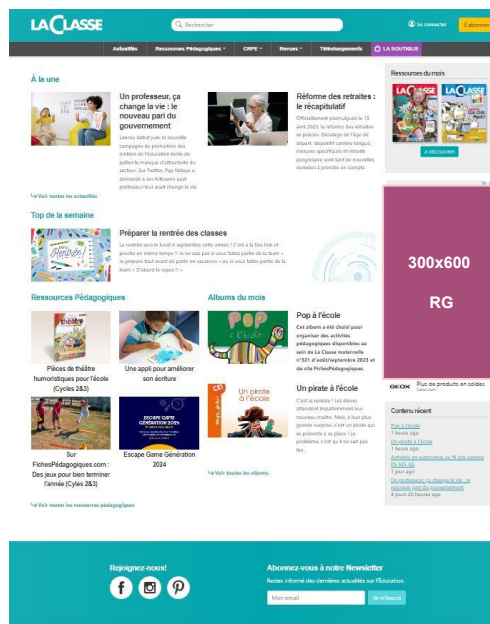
LACLASSE

Rechercher

Se connecter

S'abonner

Actualités Ressources Pédagogiques CRPE Revues Téléchargements LA BOUTIQUE

À la une

Un professeur, ça change la vie : le nouveau pari du gouvernement

Lancée début juin, la nouvelle campagne de promotion des métiers de l'Éducation tente de pallier le manque d'attractivité du secteur. Sur Twitter, Pap Ndiaye a demandé à ses followers quel professeur leur avait changé la vie.

Réforme des retraites : le récapitulatif

Officiellement promulguée le 15 avril 2023, la réforme des retraites se précise. Décalage de l'âge de départ, dispositif carrière longue, mesures spécifiques et retraite progressive sont tant de nouvelles données à prendre en compte.

Voir toutes les actualités

Top de la semaine

Préparer la rentrée des classes

La rentrée sera le lundi 4 septembre cette année ! C'est à la fois loin et proche en même temps !« Je ne sais pas si vous faites partie de la team « je prépare tout avant de partir en vacances » ou si vous faites partie de la team « D'abord le repos ! »

Ressources Pédagogiques

Pièces de théâtre humoristiques pour l'école (Cycles 2&3)

Une appli pour améliorer son écriture

Sur FichesPédagogiques.com : Des jeux pour bien terminer l'année (Cycles 2&3)

Escape Game Génération 2024

Voir toutes les ressources pédagogiques

Albums du mois

Pop à l'école

Cet album a été choisi pour organiser des activités pédagogiques au sein de La Classe maternelle n°321 d'août/septembre 2023 et de site FichesPédagogiques.

Un pirate à l'école

C'est la rentrée ! Les élèves attendent impatiemment leur nouveau maître. Mais, à leur plus grande surprise, c'est un pirate qui se présente à sa place ! Le problème, c'est qu'il ne sait pas lire...

Voir toutes les albums

Ressources du mois

LA CLASSE

LA CLASSE

À DÉCOUVRIR

300x600

RG

Plus de produits en soldes

Contenu récent

Pop à l'école
1 heure ago

Un pirate à l'école
1 heure ago

Activités en autonomie au fil des saisons PS, MS, GS
1 jour ago

Un professeur, ça change la vie : le nouveau pari du gouvernement
4 jours 20 heures ago

Rejoignez-nous!

Abonnez-vous à notre Newsletter

Restez informé des dernières actualités sur l'Éducation.

Mon email

Je m'inscris